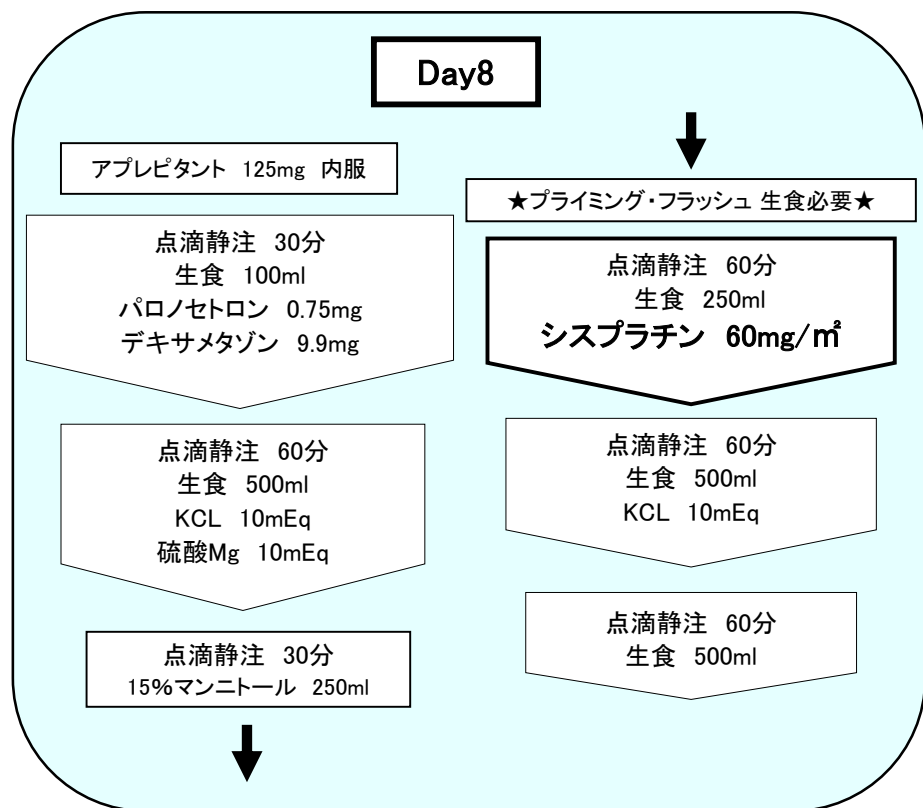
Day8

アプレピタント 125mg 内服

点滴静注 30分
生食 100ml
パロノセトロン 0.75mg
デキサメタゾン 9.9mg

点滴静注 60分
生食 500ml
KCL 10mEq
硫酸Mg 10mEq

点滴静注 30分
15%マンニトール 250ml

★プライミング・フラッシュ 生食必要★

点滴静注 60分
生食 250ml
シスプラチン 60mg/㎡

点滴静注 60分
生食 500ml
KCL 10mEq

点滴静注 60分
生食 500ml